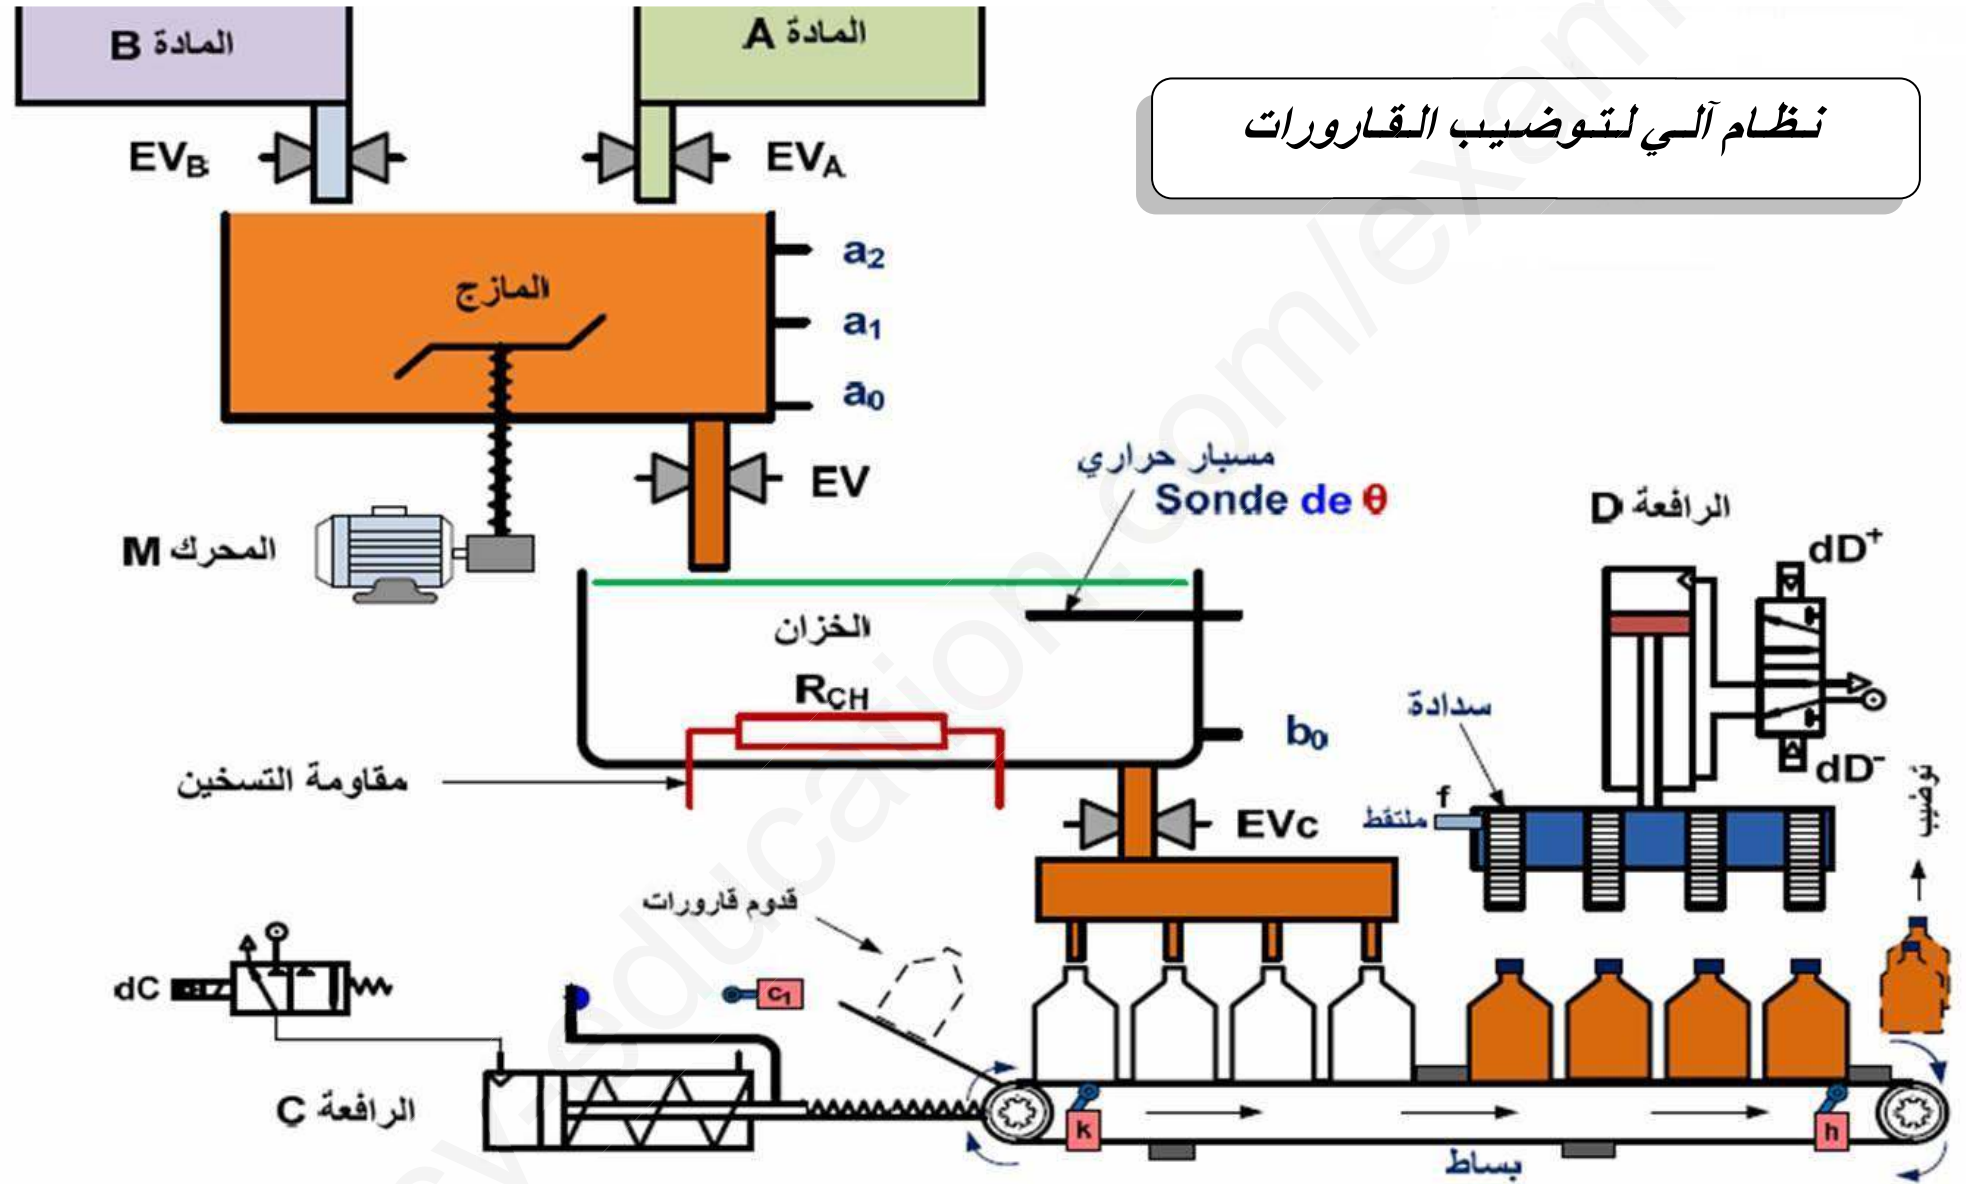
المادة B

المادة A

نظام آلي لتوضيب القارورات

$EV_B$

$EV_A$

المازج

$a_2$

$a_1$

$a_0$

EV

المحرك M

مسبار حراري

Sonde de θ

الرافعة D

$dD^+$

الخزان

$R_{CH}$

سدادة

$b_0$

مقاومة التسخين

$dD^-$

f

ملتقط

EVc

توضيب

قدوم قارورات

dC

$c_1$

الرافعة C

k

h

بساط